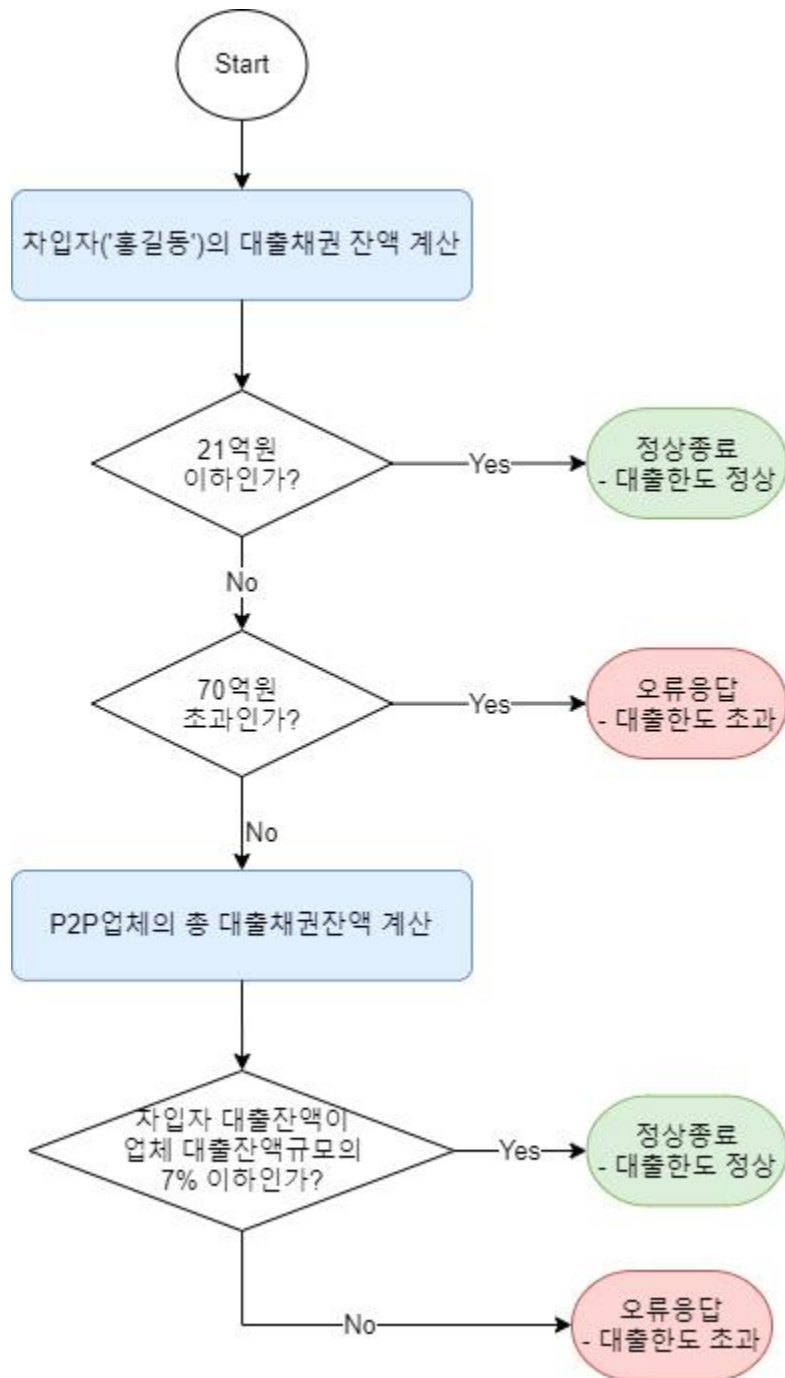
Start

차입자('홍길동')의 대출채권 잔액 계산

21억원
이하인가?

Yes

정상종료
- 대출한도 정상

No

70억원
초과인가?

Yes

오류응답
- 대출한도 초과

No

P2P업체의 총 대출채권잔액 계산

차입자 대출잔액이
업체 대출잔액규모의
7% 이하인가?

Yes

정상종료
- 대출한도 정상

No

오류응답
- 대출한도 초과